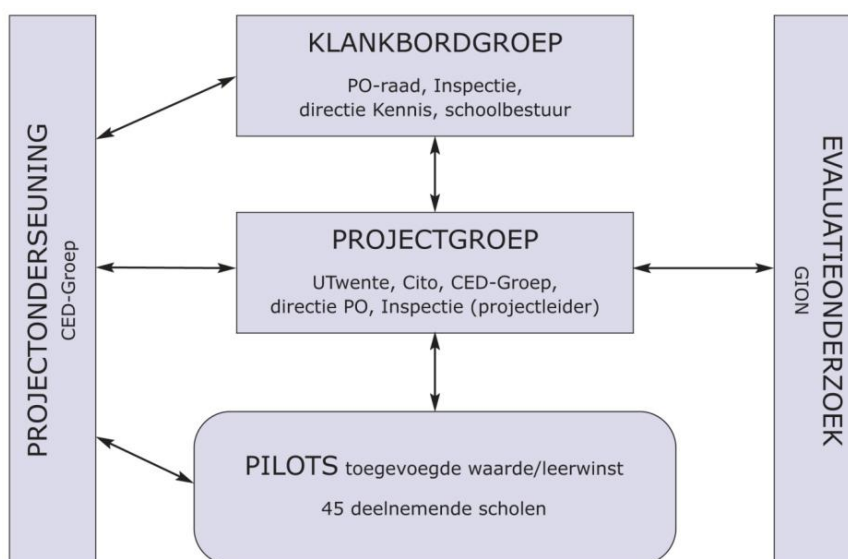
PROJECTONDERSEUNING
CED-Groep

KLANKBORDGROEP
PO-raad, Inspectie, directie Kennis, schoolbestuur

PROJECTGROEP
UTwente, Cito, CED-Groep, directie PO, Inspectie (projectleider)

PILOTS toegevoegde waarde/leerwinst
45 deelnemende scholen

EVALUATIEONDERZOEK
GION